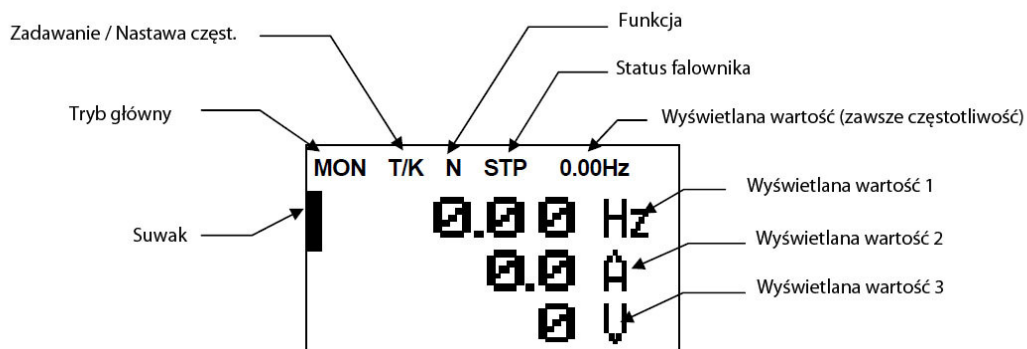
Zadawanie / Nastawa częst.

Funkcja

Status falownika

Tryb główny

Wyświetlana wartość (zawsze częstotliwość)

MON T/K N STP 0.00Hz

Wyświetlana wartość 1

Suwak

0.00 Hz

Wyświetlana wartość 2

0.0 A

Wyświetlana wartość 3

0 V